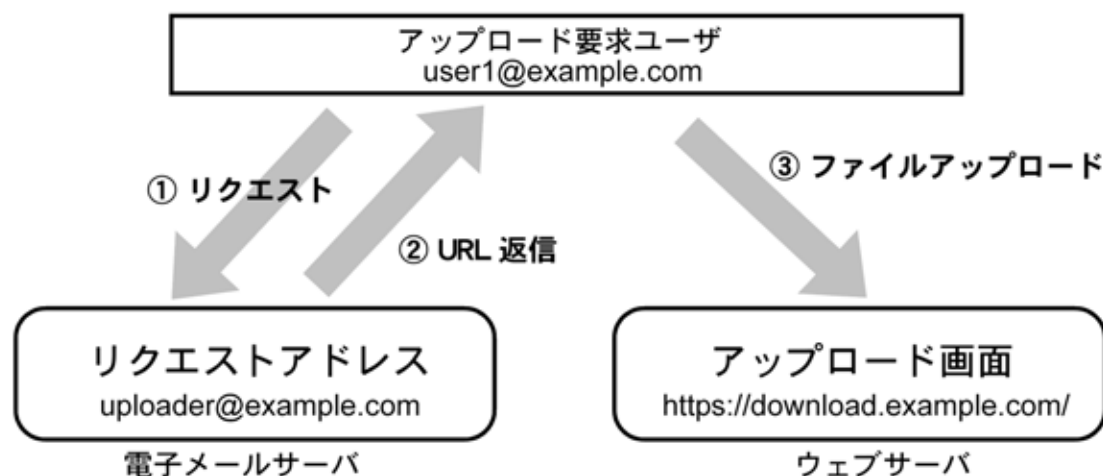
アップロード要求ユーザ
user1@example.com

① リクエスト

② URL 返信

③ ファイルアップロード

リクエストアドレス
uploader@example.com

電子メールサーバ

アップロード画面
https://download.example.com/

ウェブサーバ